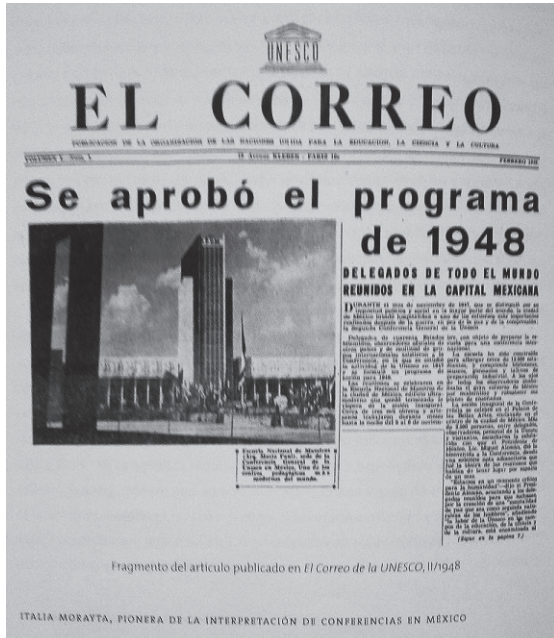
UNESCO

EL CORREO

PUBLICACION DE LA ORGANIZACION DE LAS NACIONES UNIDAS PARA LA EDUCACION, LA CIENCIA Y LA CULTURA

VOLUMEN I. - Núm. 1 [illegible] PARIS 16e FEBRERO 1948

Se aprobó el programa de 1948

DELEGADOS DE TODO EL MUNDO REUNIDOS EN LA CAPITAL MEXICANA

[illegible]

Escuela Nacional de Maestros (Arq. Mario Pani), sede de la Conferencia General de la Unesco en México. Uno de los motivos... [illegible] moderna del mundo.

Fragmento del artículo publicado en El Correo de la UNESCO, II/1948

ITALIA MORAYTA, PIONERA DE LA INTERPRETACIÓN DE CONFERENCIAS EN MÉXICO